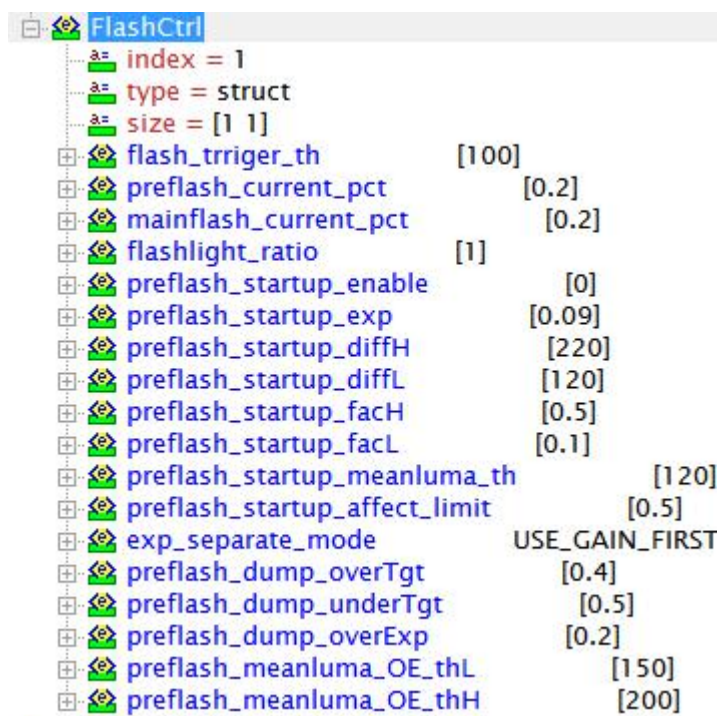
FlashCtrl
index = 1
type = struct
size = [1 1]
flash_trriger_th [100]
preflash_current_pct [0.2]
mainflash_current_pct [0.2]
flashlight_ratio [1]
preflash_startup_enable [0]
preflash_startup_exp [0.09]
preflash_startup_diffH [220]
preflash_startup_diffL [120]
preflash_startup_facH [0.5]
preflash_startup_facL [0.1]
preflash_startup_meanluma_th [120]
preflash_startup_affect_limit [0.5]
exp_separate_mode USE_GAIN_FIRST
preflash_dump_overTgt [0.4]
preflash_dump_underTgt [0.5]
preflash_dump_overExp [0.2]
preflash_meanluma_OE_thL [150]
preflash_meanluma_OE_thH [200]